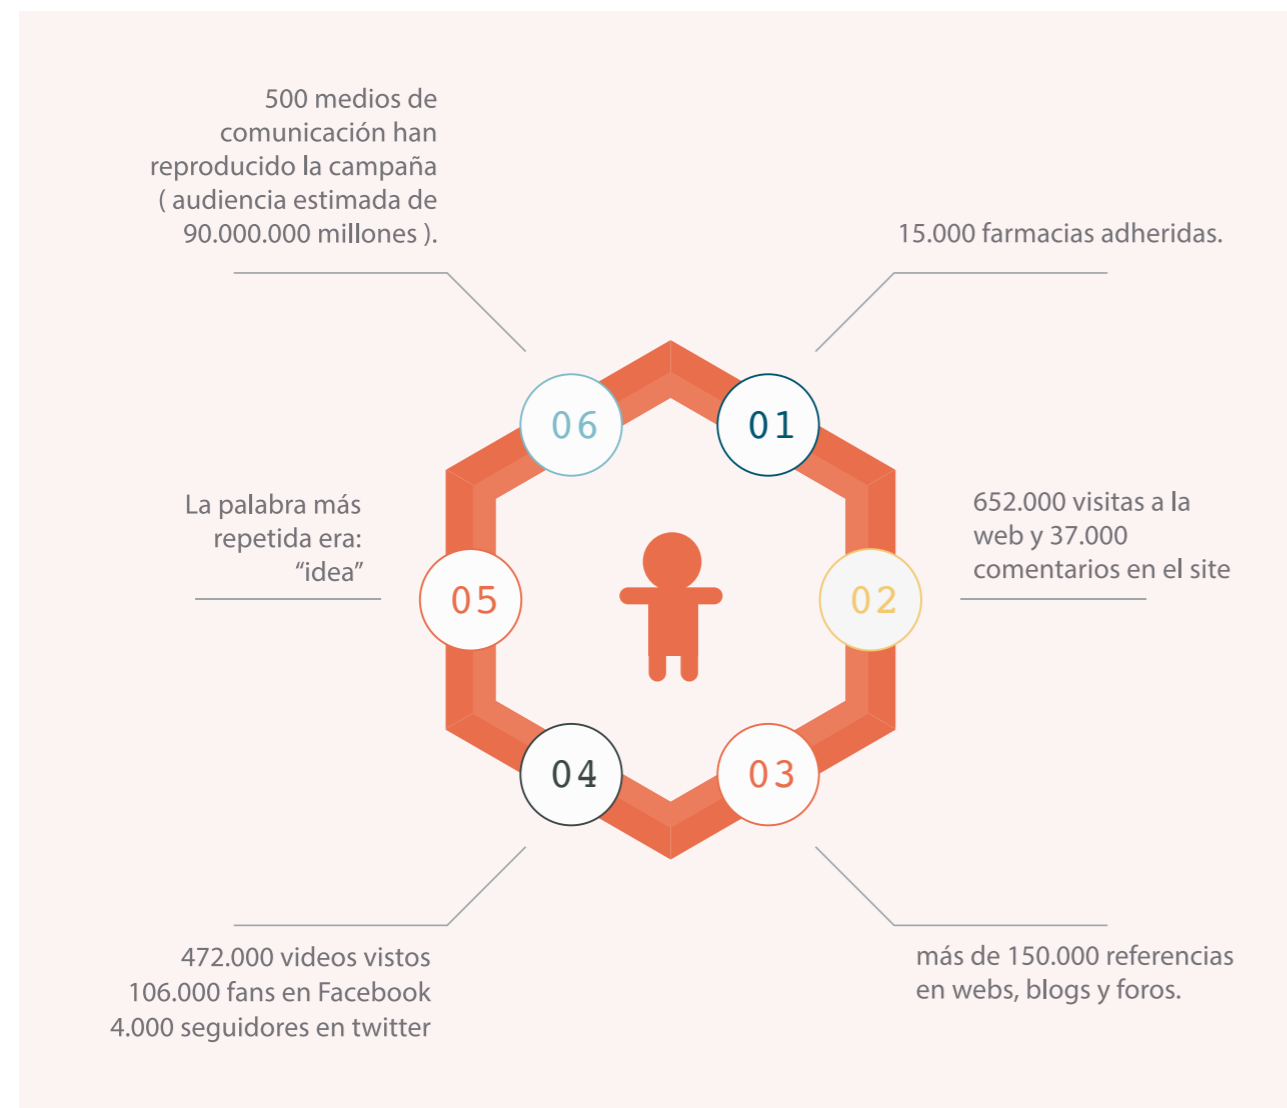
500 medios de comunicación han reproducido la campaña ( audiencia estimada de 90.000.000 millones ).

15.000 farmacias adheridas.

06

01

La palabra más repetida era: “idea”

05

02

652.000 visitas a la web y 37.000 comentarios en el site

04

03

472.000 videos vistos
106.000 fans en Facebook
4.000 seguidores en twitter

más de 150.000 referencias en webs, blogs y foros.